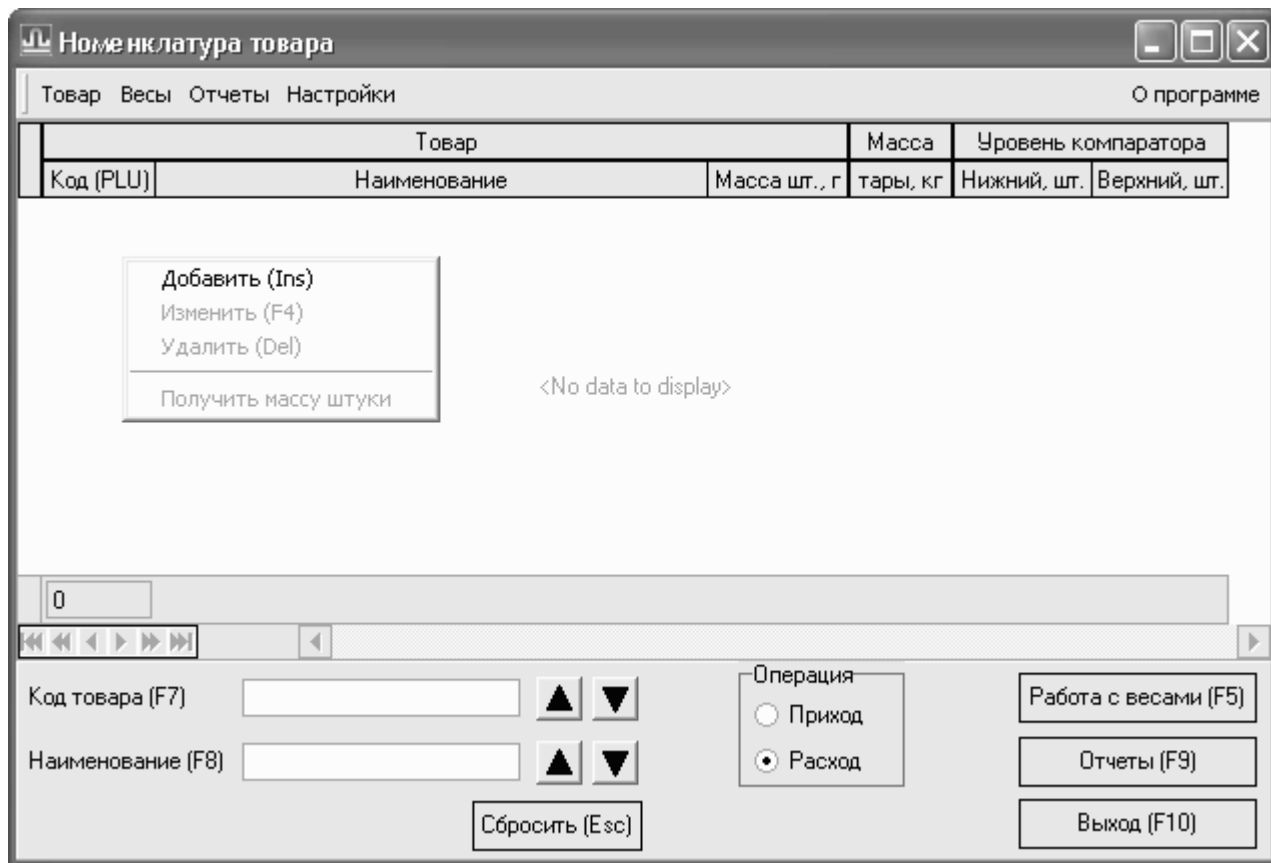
Номенклатура товара

Товар Весы Отчеты Настройки О программе

| Товар | | | Масса | Уровень компаратора | |
|---|---|---|---|---|---|
| Код (PLU) | Наименование | Масса шт., г | тары, кг | Нижний, шт. | Верхний, шт. |

Добавить (Ins)
Изменить (F4)
Удалить (Del)
Получить массу штуки

<No data to display>

0

Код товара (F7)

Наименование (F8)

Сбросить (Esc)

Операция
Приход
Расход

Работа с весами (F5)

Отчеты (F9)

Выход (F10)